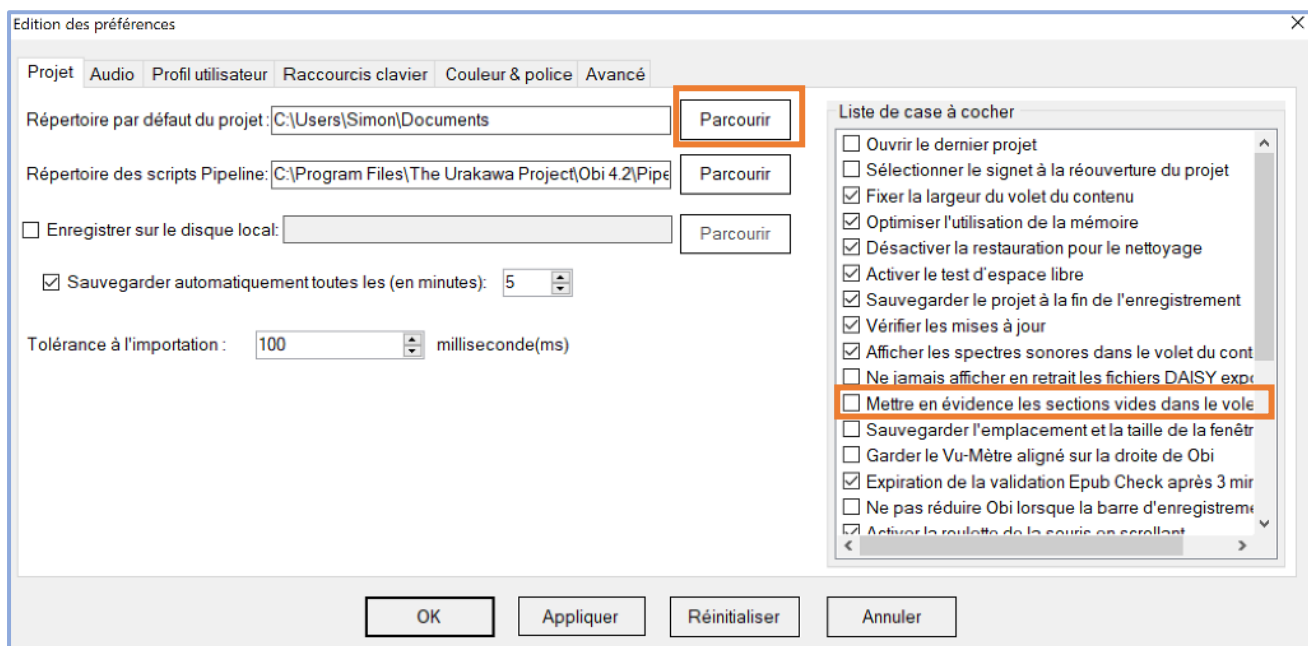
Edition des préférences

Projet | Audio | Profil utilisateur | Raccourcis clavier | Couleur & police | Avancé

Répertoire par défaut du projet : C:\Users\Simon\Documents
Parcourir

Répertoire des scripts Pipeline: C:\Program Files\The Urakawa Project\Obi 4.2\Pipe
Parcourir

☐ Enregistrer sur le disque local:
Parcourir

☑ Sauvegarder automatiquement toutes les (en minutes): 5

Tolérance à l'importation : 100 milliseconde(ms)

Liste de case à cocher
☐ Ouvrir le dernier projet
☐ Sélectionner le signet à la réouverture du projet
☑ Fixer la largeur du volet du contenu
☑ Optimiser l'utilisation de la mémoire
☑ Désactiver la restauration pour le nettoyage
☑ Activer le test d'espace libre
☑ Sauvegarder le projet à la fin de l'enregistrement
☑ Vérifier les mises à jour
☑ Afficher les spectres sonores dans le volet du cont
☐ Ne jamais afficher en retrait les fichiers DAISY expo
☐ Mettre en évidence les sections vides dans le vole
☐ Sauvegarder l'emplacement et la taille de la fenêtr
☐ Garder le Vu-Mètre aligné sur la droite de Obi
☑ Expiration de la validation Epub Check après 3 mir
☐ Ne pas réduire Obi lorsque la barre d'enregistreme
☑ Activer la roulette de la souris en scrollant

OK | Appliquer | Réinitialiser | Annuler